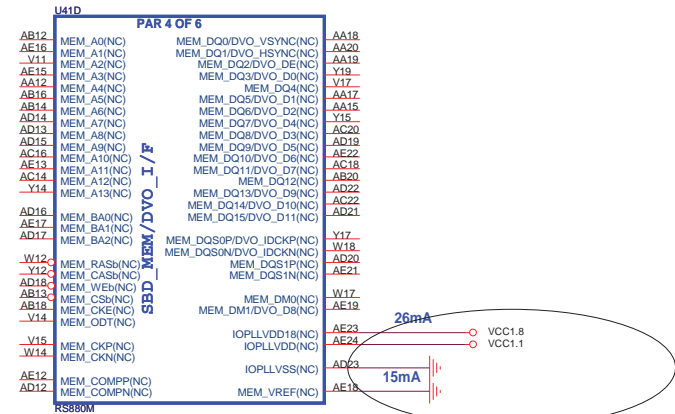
U41D

PAR 4 OF 6

SBD_MEM/DVO_I/F

AB12 MEM_A0(NC)
AE16 MEM_A1(NC)
V11 MEM_A2(NC)
AE15 MEM_A3(NC)
AA12 MEM_A4(NC)
AB16 MEM_A5(NC)
AB14 MEM_A6(NC)
AD14 MEM_A7(NC)
AD13 MEM_A8(NC)
AD15 MEM_A9(NC)
AC16 MEM_A10(NC)
AE13 MEM_A11(NC)
AC14 MEM_A12(NC)
Y14 MEM_A13(NC)

AD16 MEM_BA0(NC)
AE17 MEM_BA1(NC)
AD17 MEM_BA2(NC)

W12 MEM_RASb(NC)
Y12 MEM_CASb(NC)
AD18 MEM_WEb(NC)
AB13 MEM_CSb(NC)
AB18 MEM_CKE(NC)
V14 MEM_ODT(NC)

V15 MEM_CKP(NC)
W14 MEM_CKN(NC)

AE12 MEM_COMPP(NC)
AD12 MEM_COMPN(NC)

RS880M

MEM_DQ0/DVO_VSYNC(NC) AA18
MEM_DQ1/DVO_HSYNC(NC) AA20
MEM_DQ2/DVO_DE(NC) AA19
MEM_DQ3/DVO_D0(NC) Y19
MEM_DQ4(NC) V17
MEM_DQ5/DVO_D1(NC) AA17
MEM_DQ6/DVO_D2(NC) AA15
MEM_DQ7/DVO_D4(NC) Y15
MEM_DQ8/DVO_D3(NC) AC20
MEM_DQ9/DVO_D5(NC) AD19
MEM_DQ10/DVO_D6(NC) AE22
MEM_DQ11/DVO_D7(NC) AC18
MEM_DQ12(NC) AB20
MEM_DQ13/DVO_D9(NC) AD22
MEM_DQ14/DVO_D10(NC) AC22
MEM_DQ15/DVO_D11(NC) AD21

MEM_DQS0P/DVO_IDCKP(NC) Y17
MEM_DQS0N/DVO_IDCKN(NC) W18
MEM_DQS1P(NC) AD20
MEM_DQS1N(NC) AE21

MEM_DM0(NC) W17
MEM_DM1/DVO_D8(NC) AE19

IOPLLVDD18(NC) AE23
IOPLLVDD(NC) AE24

IOPLLVSS(NC) AD23

MEM_VREF(NC) AE18

26mA
VCC1.8
VCC1.1
15mA